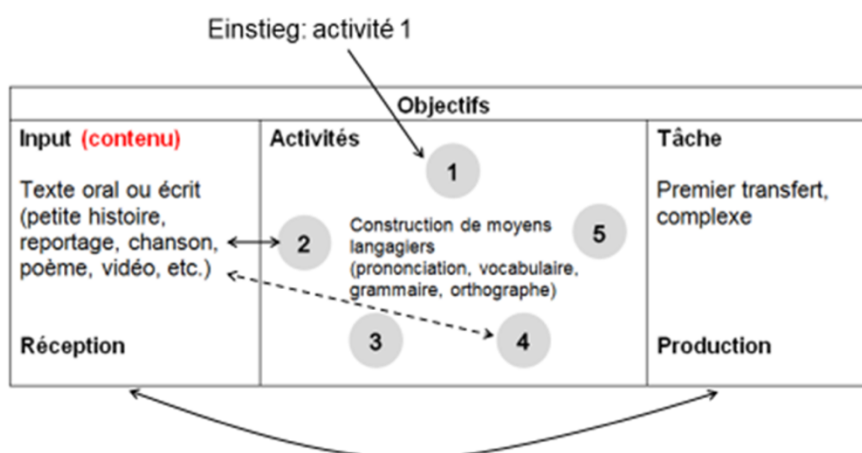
Einstieg: activité 1

| Objectifs | | |
|---|---|---|
| Input (contenu)<br><br>Texte oral ou écrit (petite histoire, reportage, chanson, poème, vidéo, etc.)<br><br>Réception | Activités<br><br>1<br>2<br>Construction de moyens langagiers (prononciation, vocabulaire, grammaire, orthographe)<br>5<br>3<br>4 | Tâche<br><br>Premier transfert, complexe<br><br>Production |